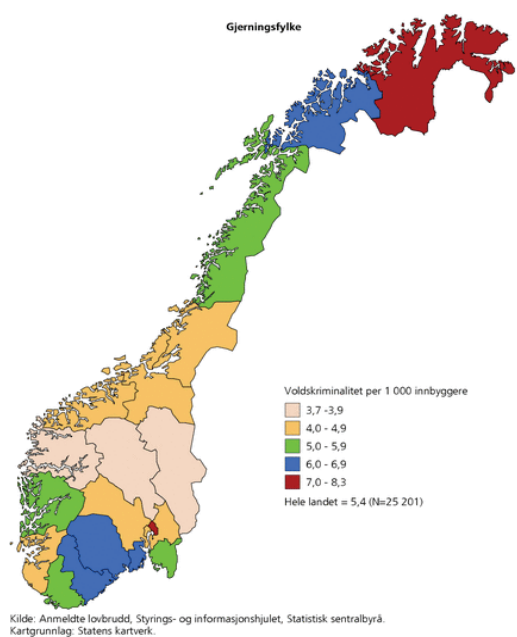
Gjerningsfylke

Voldskriminalitet per 1 000 innbyggere

3,7 -3,9

4,0 - 4,9

5,0 - 5,9

6,0 - 6,9

7,0 - 8,3

Hele landet = 5,4 (N=25 201)

Kilde: Anmeldte lovbrudd, Styrings- og informasjonshjulet, Statistisk sentralbyrå.
Kartgrunnlag: Statens kartverk.